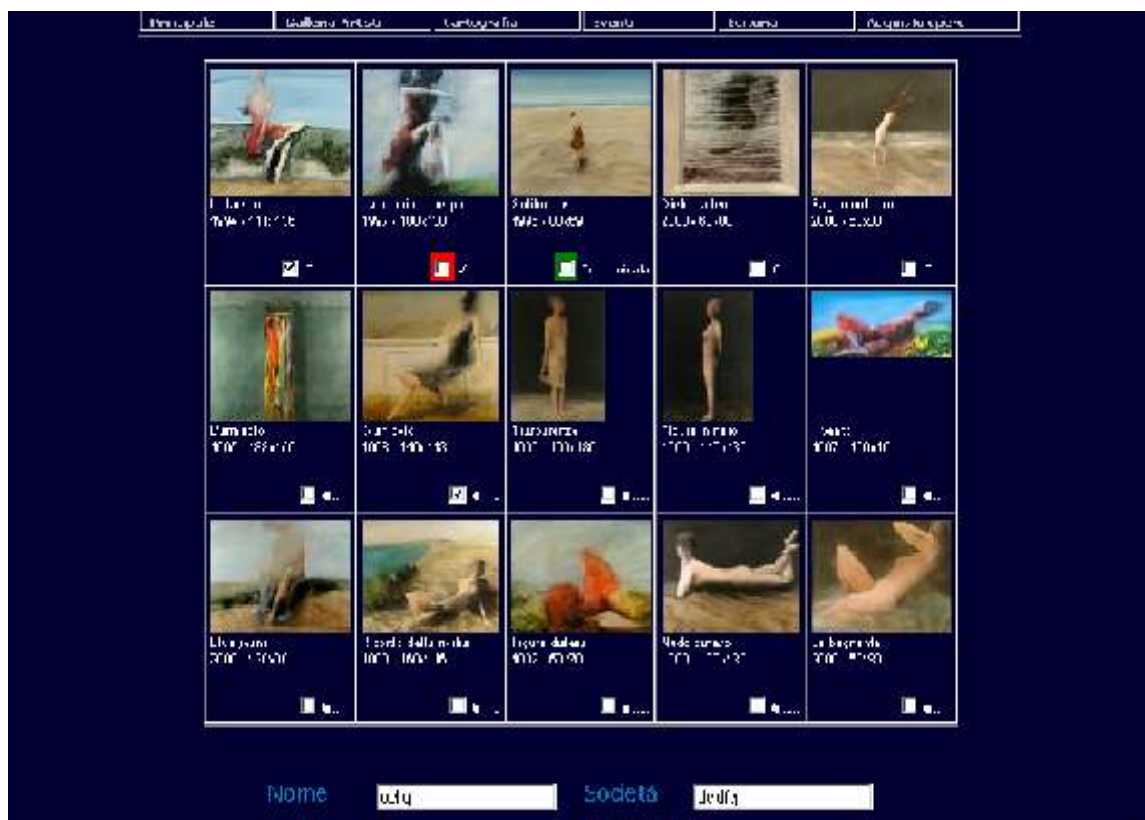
Principale | Galleria Artista | Cartografia | Eventi | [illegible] | Acquisto opere

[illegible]
1990 - 110x135

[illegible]
1990 - 100x120

Solitudine
1995 - 100x150

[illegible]
2000 - 60x80

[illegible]
2000 - 50x60

L'armadio
1995 - 180x70

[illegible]
1993 - 120x140

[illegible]
1997 - 120x180

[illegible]
1997 - 117x37

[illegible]
1997 - 110x140

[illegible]
2000 - 120x80

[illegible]
1997 - 100x145

Figura distesa
1992 - 80x90

Nudo sdraiato
1997 - 117x37

La bagnante
2000 - 80x90

Nome ucfg Società Jledfg